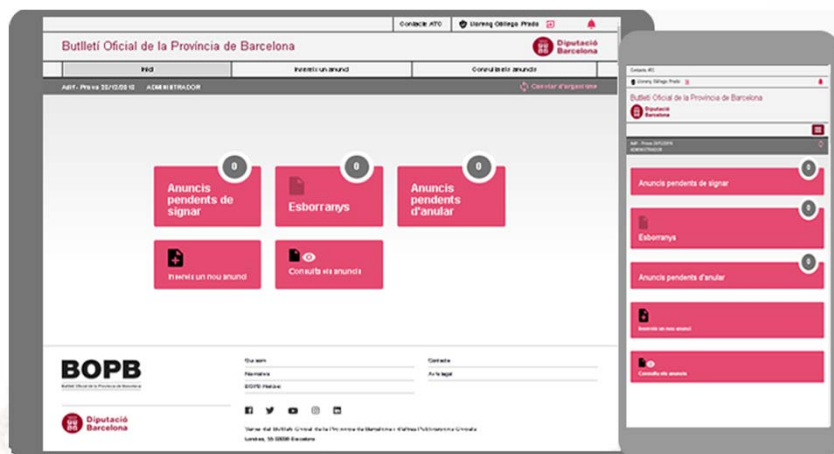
Contacte ATC | Lorenç Ortega Prado

Butlletí Oficial de la Província de Barcelona

Diputació Barcelona

Inici | Inserir un anunci | Consulta els anuncis

Adif - Prova 25/12/2018 ADMINISTRADOR

Canviar d'organisme

0
Anuncis pendents de signar

0
Esborranys

0
Anuncis pendents d'anular

Inserir un nou anunci

Consulta els anuncis

BOPB
Butlletí Oficial de la Província de Barcelona

Diputació Barcelona

Qui som
Normativa
BOPB Històric

Contacte
Avís legal

Servei del Butlletí Oficial de la Província de Barcelona i d'altres Publicacions Oficials
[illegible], 55 08008 Barcelona

Contacte ATC
Lorenç Ortega Prado

Butlletí Oficial de la Província de Barcelona

Diputació Barcelona

Adif - Prova 25/12/2018
ADMINISTRADOR

0
Anuncis pendents de signar

0
Esborranys

0
Anuncis pendents d'anular

Inserir un nou anunci

Consulta els anuncis